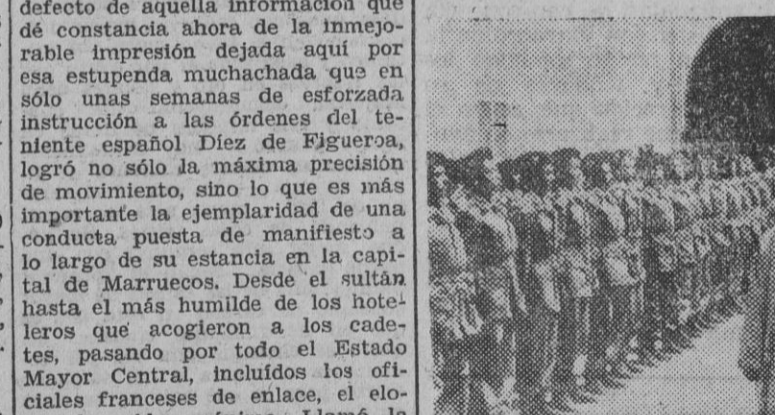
defecto de aquella información que dé constancia ahora de la inmejorable impresión dejada aquí por esa estupenda muchachada que en sólo unas semanas de esforzada instrucción a las órdenes del teniente español Díez de Figueroa, logró no sólo la máxima precisión de movimiento, sino lo que es más importante la ejemplaridad de una conducta puesta de manifiesto a lo largo de su estancia en la capital de Marruecos. Desde el sultán hasta el más humilde de los hoteleros que acogieron a los cadetes, pasando por todo el Estado Mayor Central, incluídos los oficiales franceses de enlace, el elo- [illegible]